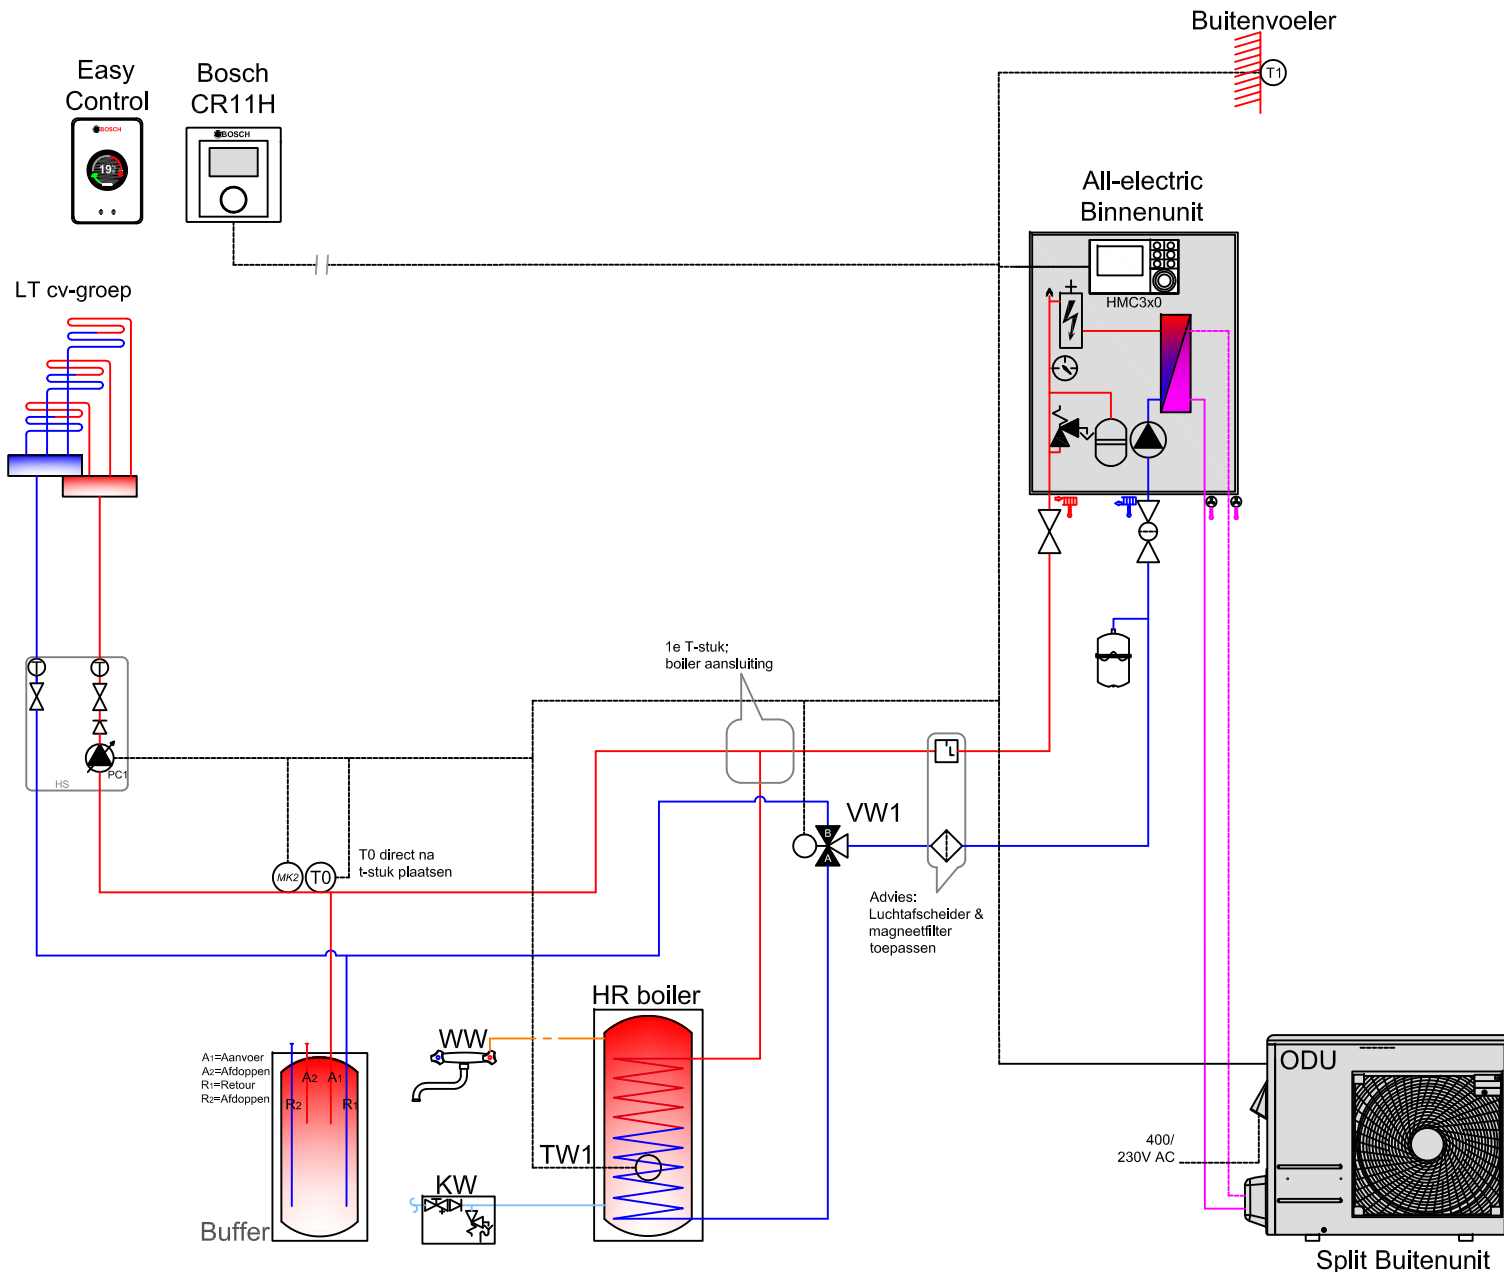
Buitenvoeler

T1

Easy Control

BOSCH

19°

Bosch CR11H

BOSCH

All-electric Binnenunit

HMC3x0

LT cv-groep

HS

PC1

1e T-stuk; boiler aansluiting

VW1

B

A

MK2

T0

T0 direct na t-stuk plaatsen

Advies: Luchtafscheider & magneetfilter toepassen

HR boiler

WW

TW1

KW

A1=Aanvoer
A2=Afdoppen
R1=Retour
R2=Afdoppen

A2 A1

R2 R1

Buffer

ODU

400/ 230V AC

Split Buitenunit